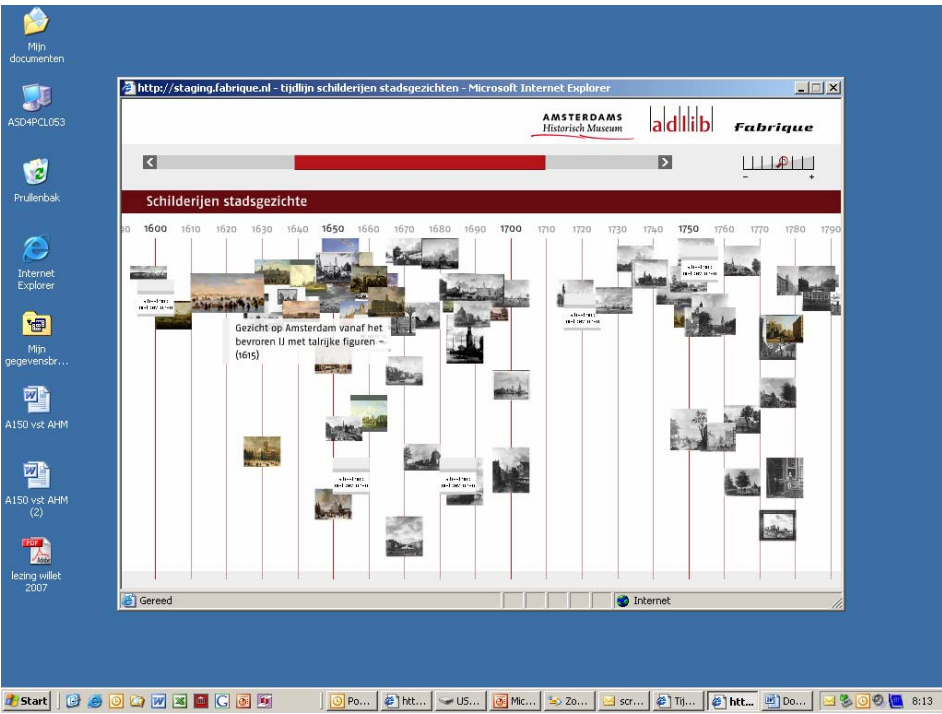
Mijn documenten

ASD4PCL053

Prullenbak

Internet Explorer

Mijn gegevensbr...

A150 vst AHM

A150 vst AHM (2)

lezing willet 2007

http://staging.fabrique.nl - tijdlijn schilderijen stadsgezichten - Microsoft Internet Explorer

AMSTERDAMS Historisch Museum

adlib

fabrique

Schilderijen stadsgezichte

90 1600 1610 1620 1630 1640 1650 1660 1670 1680 1690 1700 1710 1720 1730 1740 1750 1760 1770 1780 1790

Gezicht op Amsterdam vanaf het bevroren IJ met talrijke figuren - (1615)

Gereed

Internet

Start

Po... htt... US... Mic... Zo... scr... Tij... htt... Do...

8:13